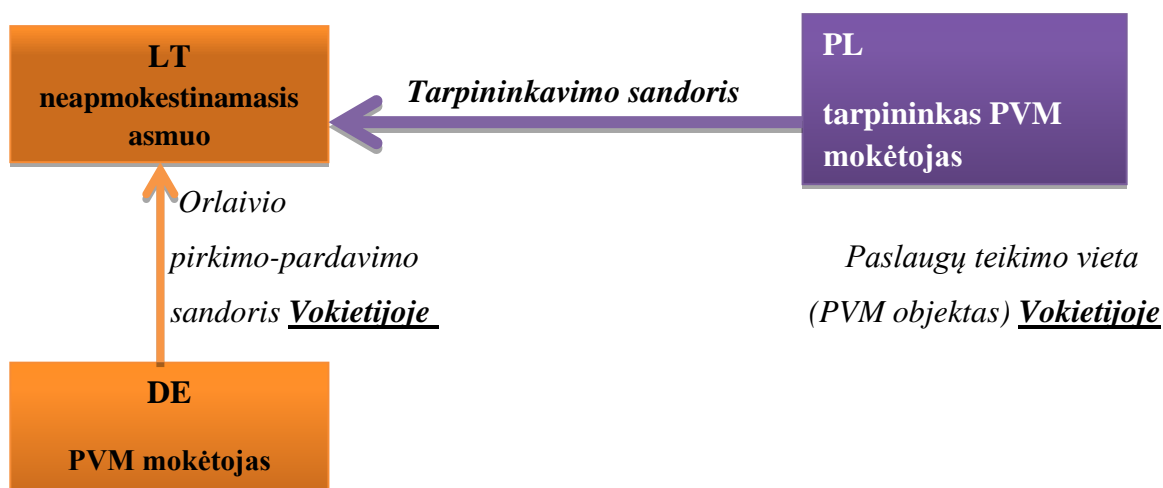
LT
neapmokestinamasis asmuo

Tarpininkavimo sandoris

PL

tarpininkas PVM mokėtojas

Orlaivio pirkimo-pardavimo sandoris **Vokietijoje**

Paslaugų teikimo vieta (PVM objektas) **Vokietijoje**

DE

PVM mokėtojas